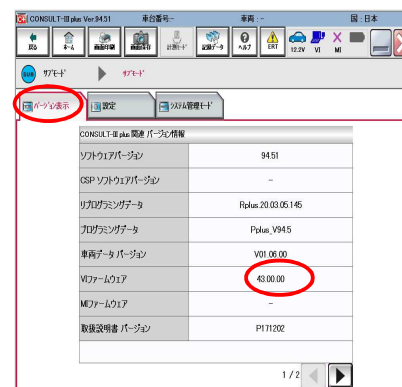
CONSULT-III plus Ver.94.51 車台番号：- 車両：- 国：日本

戻る ホーム 画面印刷 画面キャプチャ 計測モード 記録データ ヘルプ ERT 12.2V VI MI

SUB サブモード サブモード

バージョン表示 設定 システム管理モード

CONSULT-III plus 関連 バージョン情報

| | |
|---|---|
| ソフトウェアバージョン | 94.51 |
| CSP ソフトウェアバージョン | - |
| リプログラミングデータ | Rplus 20.03.05.145 |
| プログラミングデータ | Pplus_V94.5 |
| 車両データ バージョン | V01.06.00 |
| VIファームウェア | 43.00.00 |
| MIファームウェア | - |
| 取扱説明書 バージョン | P171202 |

1 / 2